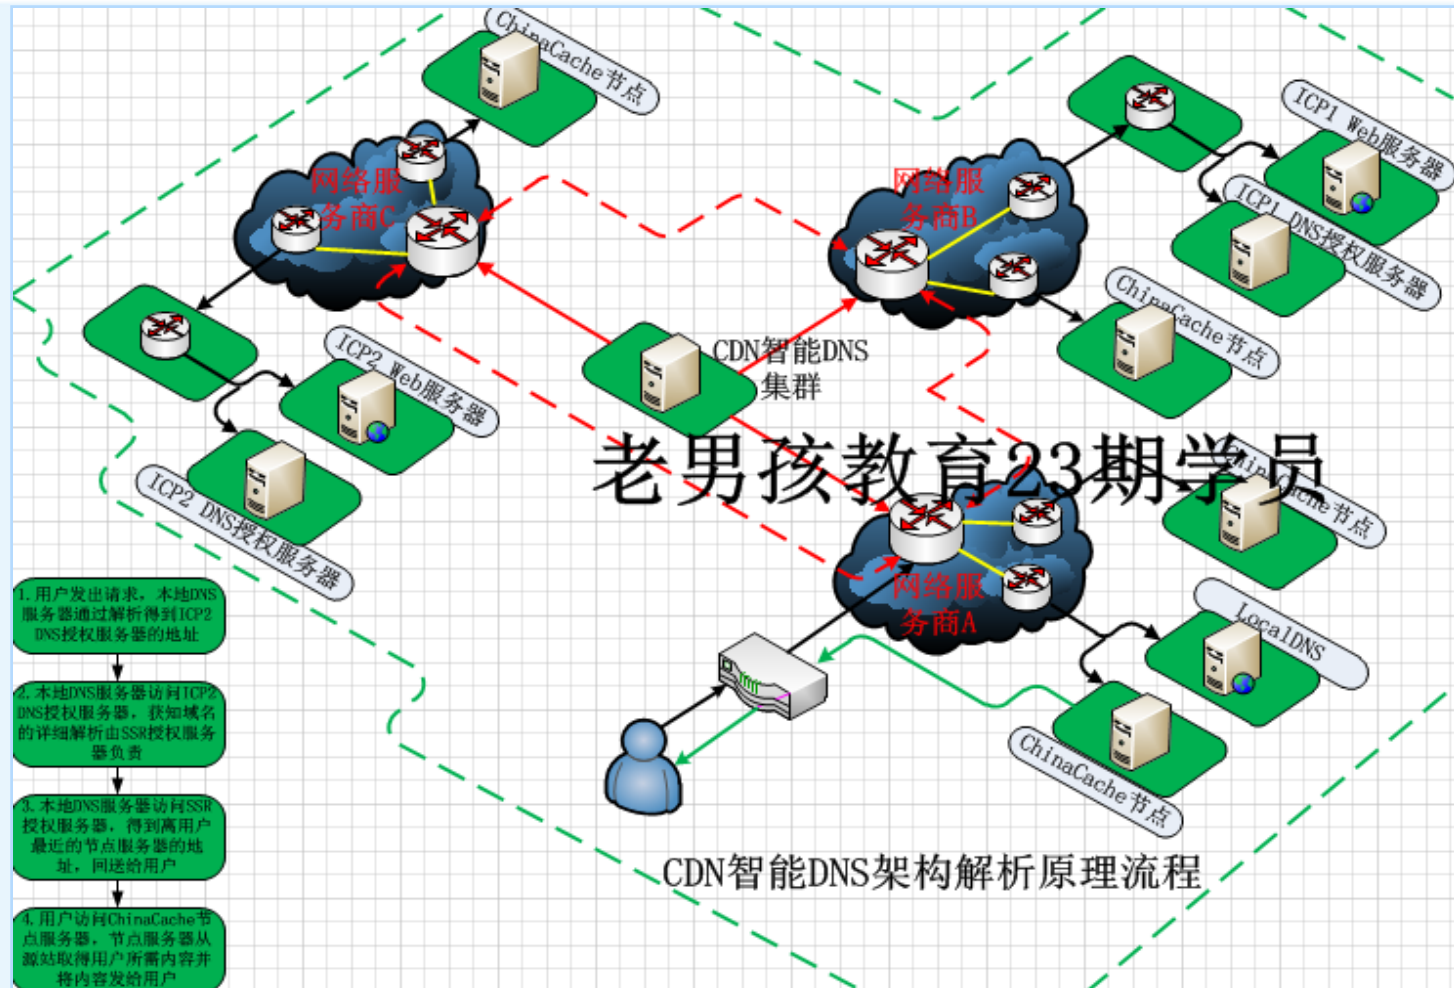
ChinaCache节点

网络服务商C

网络服务务商B

ICP1 Web服务器

ICP1 DNS授权服务器

ChinaCache节点

CDN智能DNS集群

ICP2 Web服务器

ICP2 DNS授权服务器

老男孩教育23期学员

ChinaCache节点

网络服务商A

LocalDNS

ChinaCache节点

CDN智能DNS架构解析原理流程

1. 用户发出请求，本地DNS服务器通过解析得到ICP2 DNS授权服务器的地址

2. 本地DNS服务器访问ICP2 DNS授权服务器，获知域名的详细解析由SSR授权服务器负责

3. 本地DNS服务器访问SSR授权服务器，得到离用户最近的节点服务器的地址，回送给用户

4. 用户访问ChinaCache节点服务器，节点服务器从源站取得用户所需内容并将内容发给用户